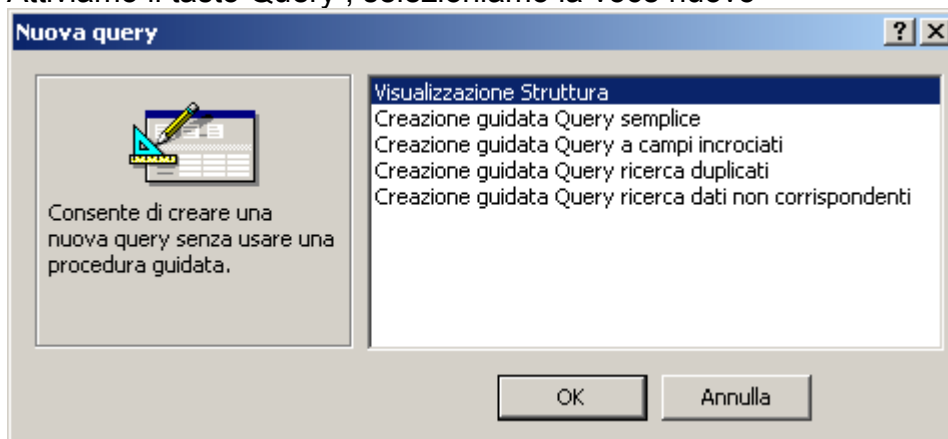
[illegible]

Nuova query

?

Consente di creare una nuova query senza usare una procedura guidata.

Visualizzazione Struttura
Creazione guidata Query semplice
Creazione guidata Query a campi incrociati
Creazione guidata Query ricerca duplicati
Creazione guidata Query ricerca dati non corrispondenti

OK

Annulla